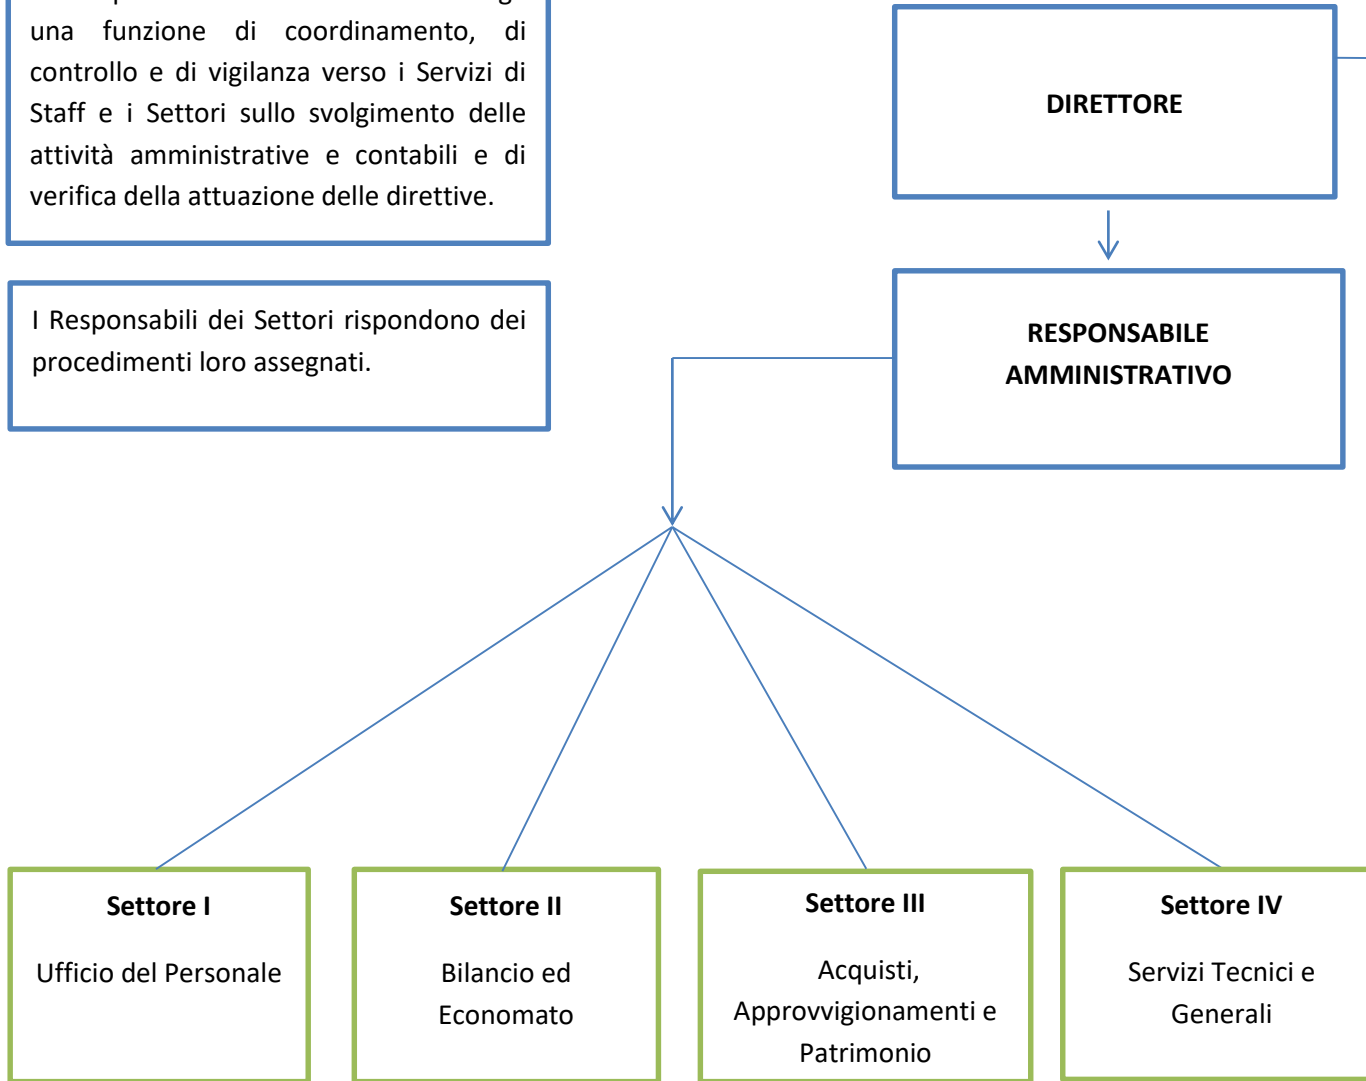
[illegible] una funzione di coordinamento, di controllo e di vigilanza verso i Servizi di Staff e i Settori sullo svolgimento delle attività amministrative e contabili e di verifica della attuazione delle direttive.

DIRETTORE

I Responsabili dei Settori rispondono dei procedimenti loro assegnati.

RESPONSABILE AMMINISTRATIVO

Settore I

Ufficio del Personale

Settore II

Bilancio ed Economato

Settore III

Acquisti, Approvvigionamenti e Patrimonio

Settore IV

Servizi Tecnici e Generali